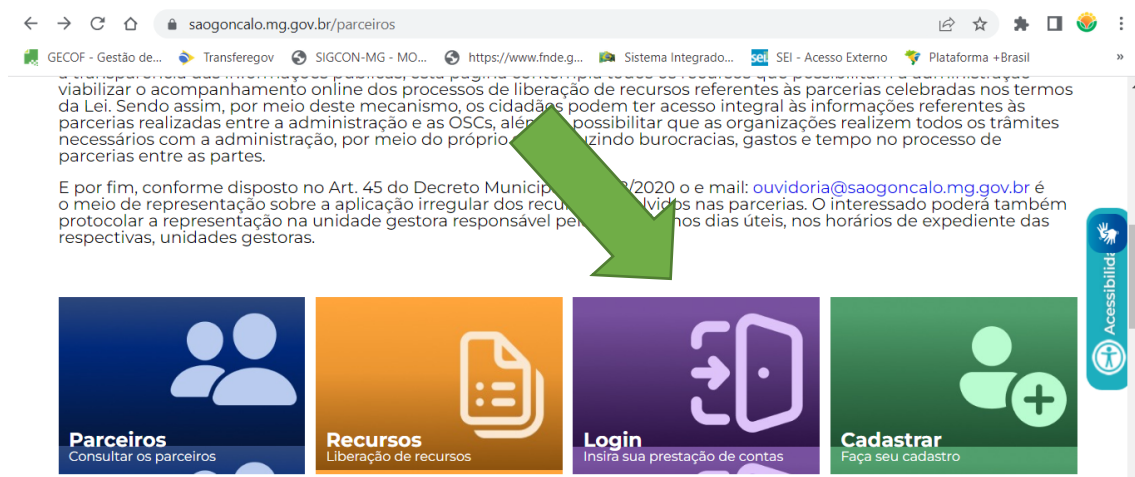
saogoncalo.mg.gov.br/parceiros

GECOF - Gestão de... Transferegov SIGCON-MG - MO... https://www.fnde.g... Sistema Integrado... SEI - Acesso Externo Plataforma +Brasil

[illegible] viabilizar o acompanhamento online dos processos de liberação de recursos referentes às parcerias celebradas nos termos da Lei. Sendo assim, por meio deste mecanismo, os cidadãos podem ter acesso integral às informações referentes às parcerias realizadas entre a administração e as OSCs, além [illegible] possibilitar que as organizações realizem todos os trâmites necessários com a administração, por meio do próprio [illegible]uzindo burocracias, gastos e tempo no processo de parcerias entre as partes.

E por fim, conforme disposto no Art. 45 do Decreto Municip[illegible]/2020 o e mail: ouvidoria@saogoncalo.mg.gov.br é o meio de representação sobre a aplicação irregular dos recu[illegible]lvidos nas parcerias. O interessado poderá também protocolar a representação na unidade gestora responsável pel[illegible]nos dias úteis, nos horários de expediente das respectivas, unidades gestoras.

Acessibili

Parceiros
Consultar os parceiros

Recursos
Liberação de recursos

Login
Insira sua prestação de contas

Cadastrar
Faça seu cadastro